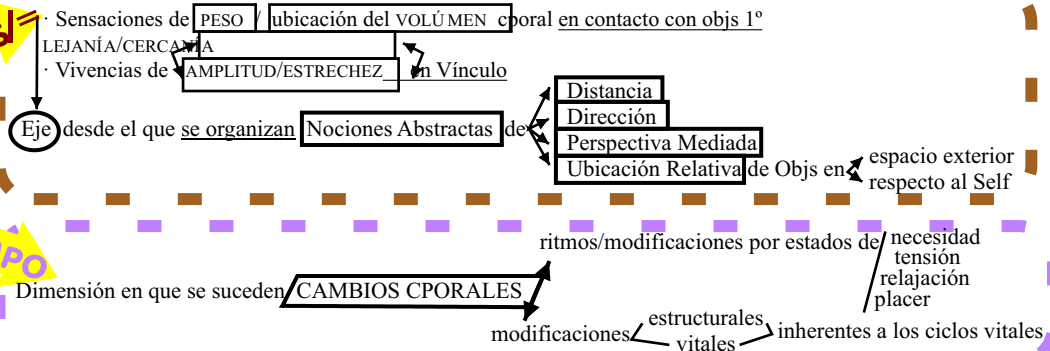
· Sensaciones de PESO / ubicación del VOLÚMEN corporal en contacto con objs 1º
LEJANÍA/CERCANÍA
· Vivencias de AMPLITUD/ESTRECHEZ en Vínculo

Eje desde el que se organizan Nociones Abstractas de

Distancia
Dirección
Perspectiva Mediada
Ubicación Relativa de Objs en espacio exterior respecto al Self

PO

ritmos/modificaciones por estados de necesidad tensión relajación placer

Dimensión en que se suceden CAMBIOS CPORALES

modificaciones estructurales vitales inherentes a los ciclos vitales